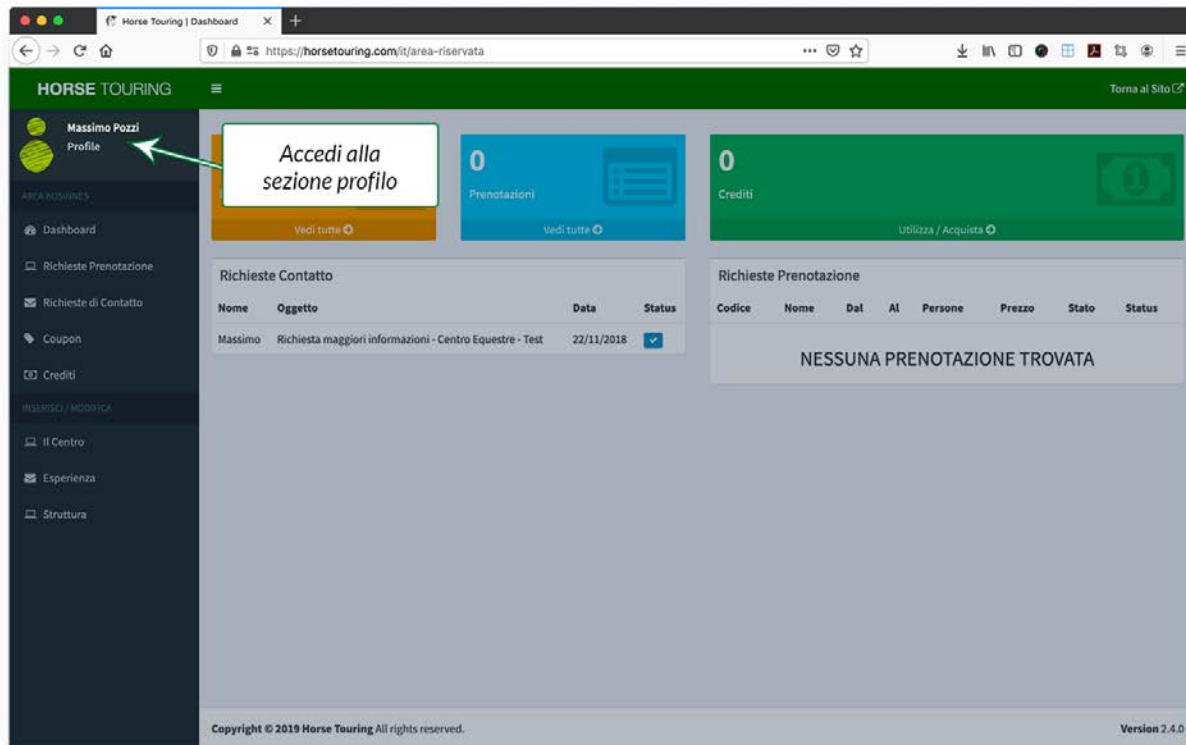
Horse Touring | Dashboard

https://horsetouring.com/it/area-riservata

HORSE TOURING

Torna al Sito

Massimo Pozzi
Profile

AREA BUSINESS

Dashboard

Richieste Prenotazione

Richieste di Contatto

Coupon

Crediti

INSERISCI / MODIFICA

Il Centro

Esperienza

Struttura

Accedi alla sezione profilo

Vedi tutte

0
Prenotazioni
Vedi tutte

0
Crediti
Utilizza / Acquista

Richieste Contatto

| Nome | Oggetto | Data | Status |
|---|---|---|---|
| Massimo | Richiesta maggiori informazioni - Centro Equestre - Test | 22/11/2018 | |

Richieste Prenotazione

| Codice | Nome | Dal | Al | Persone | Prezzo | Stato | Status |
|---|---|---|---|---|---|---|---|

NESSUNA PRENOTAZIONE TROVATA

Copyright © 2019 Horse Touring All rights reserved.

Version 2.4.0